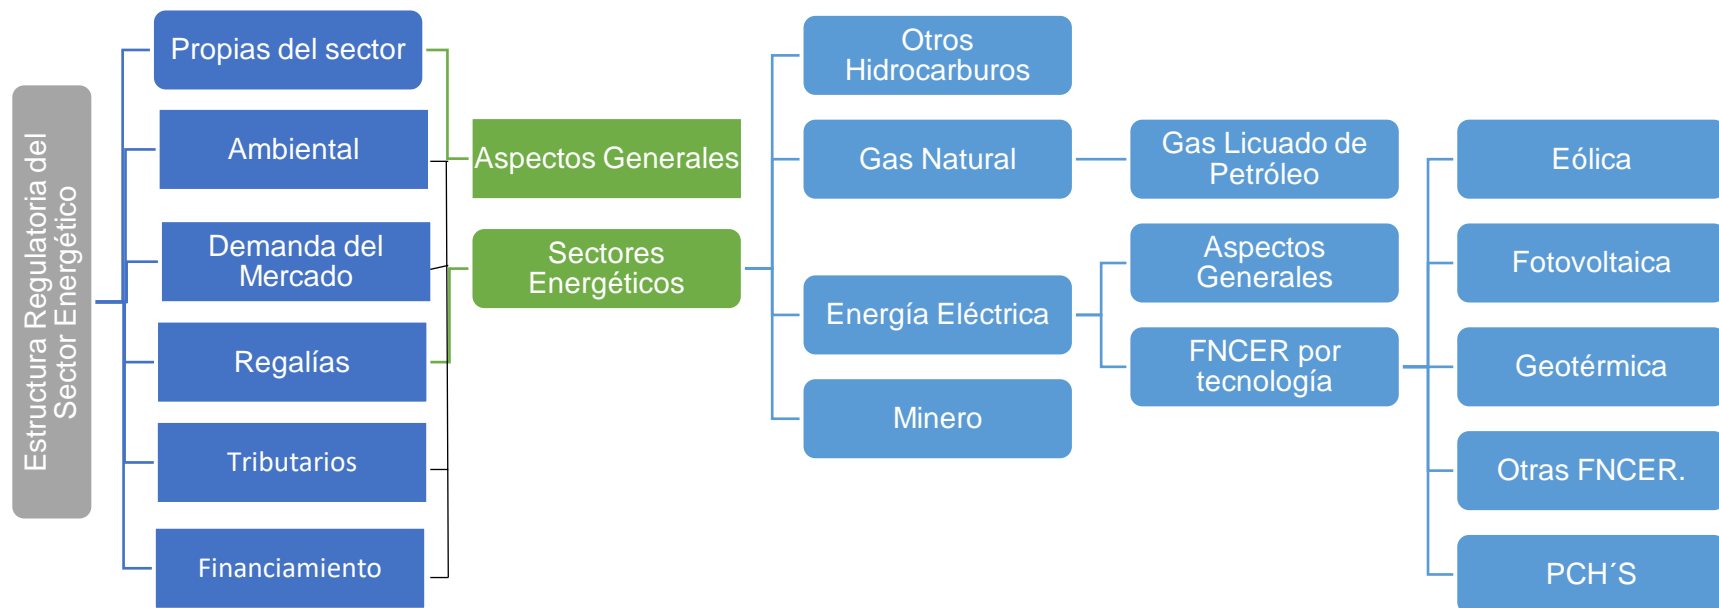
Estructura Regulatoria del Sector Energético

Propias del sector

Ambiental

Demanda del Mercado

Regalías

Tributarios

Financiamiento

Aspectos Generales

Sectores Energéticos

Otros Hidrocarburos

Gas Natural

Energía Eléctrica

Minero

Gas Licuado de Petróleo

Aspectos Generales

FNCER por tecnología

Eólica

Fotovoltaica

Geotérmica

Otras FNCER.

PCH´S